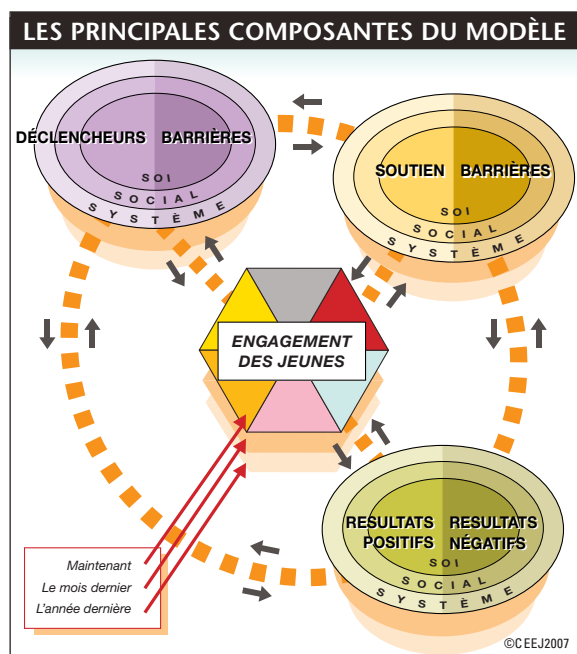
LES PRINCIPALES COMPOSANTES DU MODÈLE

DÉCLENCHEURS BARRIÈRES
SOI
SOCIAL
SYSTÈME

SOUTIEN BARRIÈRES
SOI
SOCIAL
SYSTÈME

ENGAGEMENT DES JEUNES

RESULTATS POSITIFS
RESULTATS NÉGATIFS
SOI
SOCIAL
SYSTÈME

Maintenant
Le mois dernier
L'année dernière

©CEEJ2007